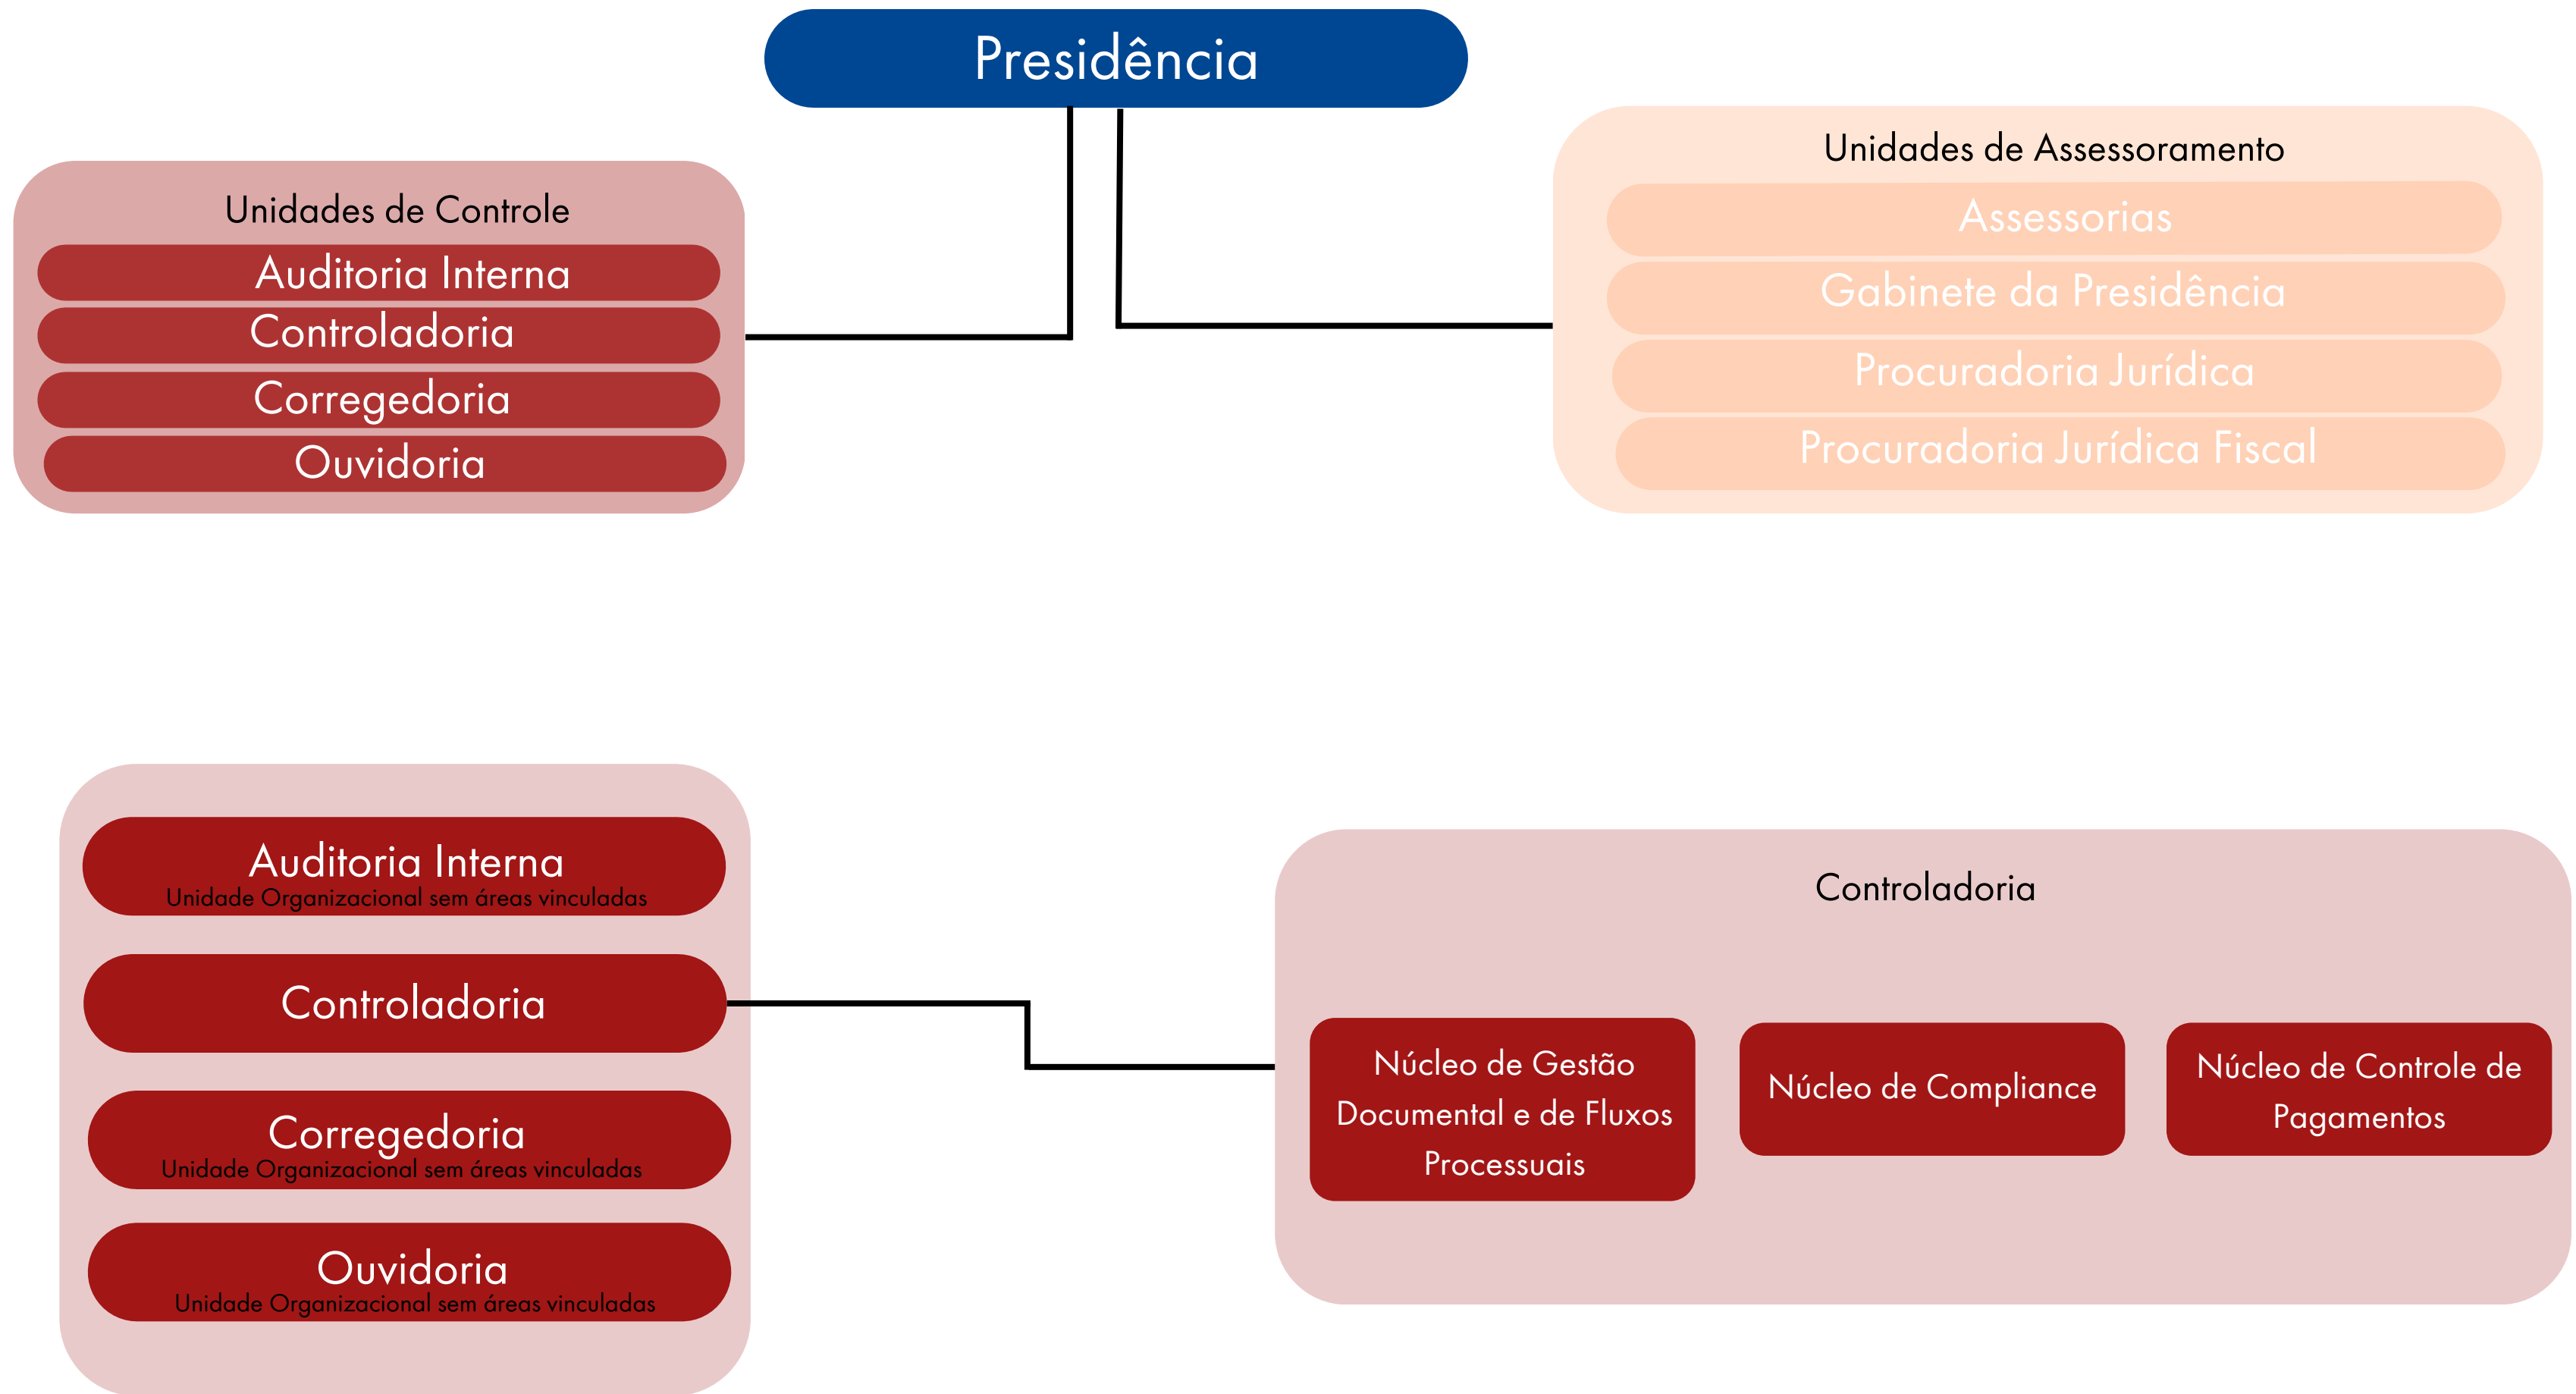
Presidência

Unidades de Controle
Auditoria Interna
Controladoria
Corregedoria
Ouvidoria

Unidades de Assessoramento
Assessorias
Gabinete da Presidência
Procuradoria Jurídica
Procuradoria Jurídica Fiscal

Auditoria Interna
Unidade Organizacional sem áreas vinculadas

Controladoria

Corregedoria
Unidade Organizacional sem áreas vinculadas

Ouvidoria
Unidade Organizacional sem áreas vinculadas

Controladoria

Núcleo de Gestão Documental e de Fluxos Processuais

Núcleo de Compliance

Núcleo de Controle de Pagamentos